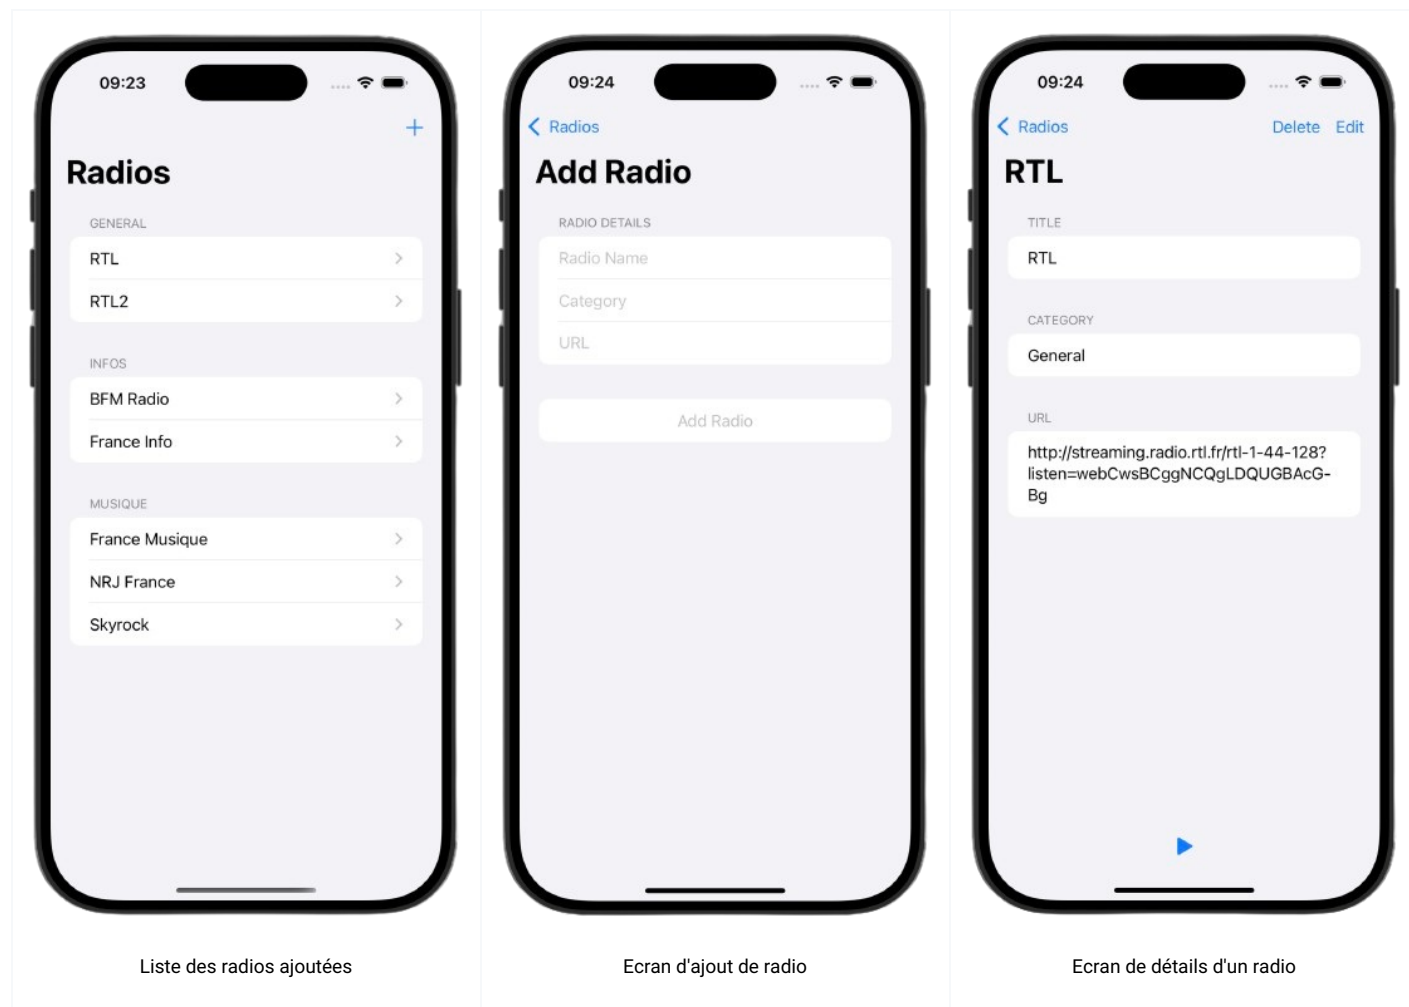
09:23

+

Radios

GENERAL

RTL

RTL2

INFOS

BFM Radio

France Info

MUSIQUE

France Musique

NRJ France

Skyrock

Liste des radios ajoutées

09:24

Radios

Add Radio

RADIO DETAILS

Radio Name

Category

URL

Add Radio

Ecran d'ajout de radio

09:24

Radios

Delete Edit

RTL

TITLE

RTL

CATEGORY

General

URL

http://streaming.radio.rtl.fr/rtl-1-44-128?listen=webCwsBCggNCQgLDQUGBAcG-Bg

Ecran de détails d'un radio